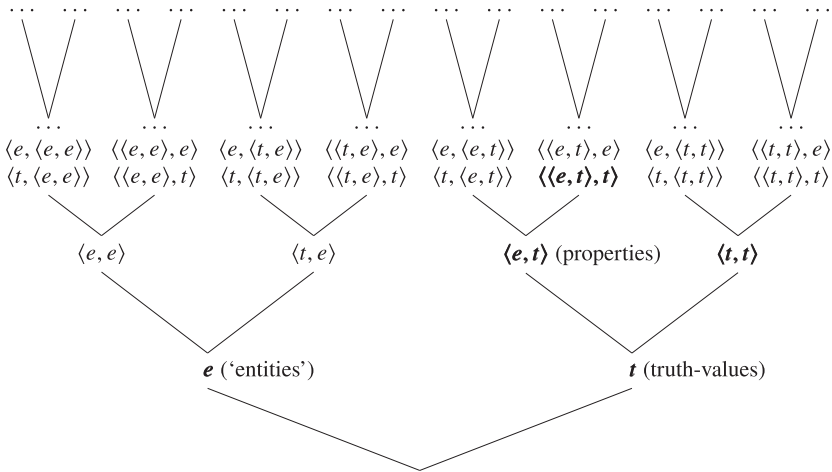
... ... ... ... ... ... ... ... ... ... ... ... ... ... ... ...

... ... ... ... ... ... ... ...

$\langle e,\langle e,e\rangle\rangle$ $\langle\langle e,e\rangle,e\rangle$ $\langle e,\langle t,e\rangle\rangle$ $\langle\langle t,e\rangle,e\rangle$ $\langle e,\langle e,t\rangle\rangle$ $\langle\langle e,t\rangle,e\rangle$ $\langle e,\langle t,t\rangle\rangle$ $\langle\langle t,t\rangle,e\rangle$

$\langle t,\langle e,e\rangle\rangle$ $\langle\langle e,e\rangle,t\rangle$ $\langle t,\langle t,e\rangle\rangle$ $\langle\langle t,e\rangle,t\rangle$ $\langle t,\langle e,t\rangle\rangle$ $\boldsymbol{\langle\langle e,t\rangle,t\rangle}$ $\langle t,\langle t,t\rangle\rangle$ $\langle\langle t,t\rangle,t\rangle$

$\langle e,e\rangle$ $\langle t,e\rangle$ $\boldsymbol{\langle e,t\rangle}$ (properties) $\boldsymbol{\langle t,t\rangle}$

$\boldsymbol{e}$ ('entities') $\boldsymbol{t}$ (truth-values)